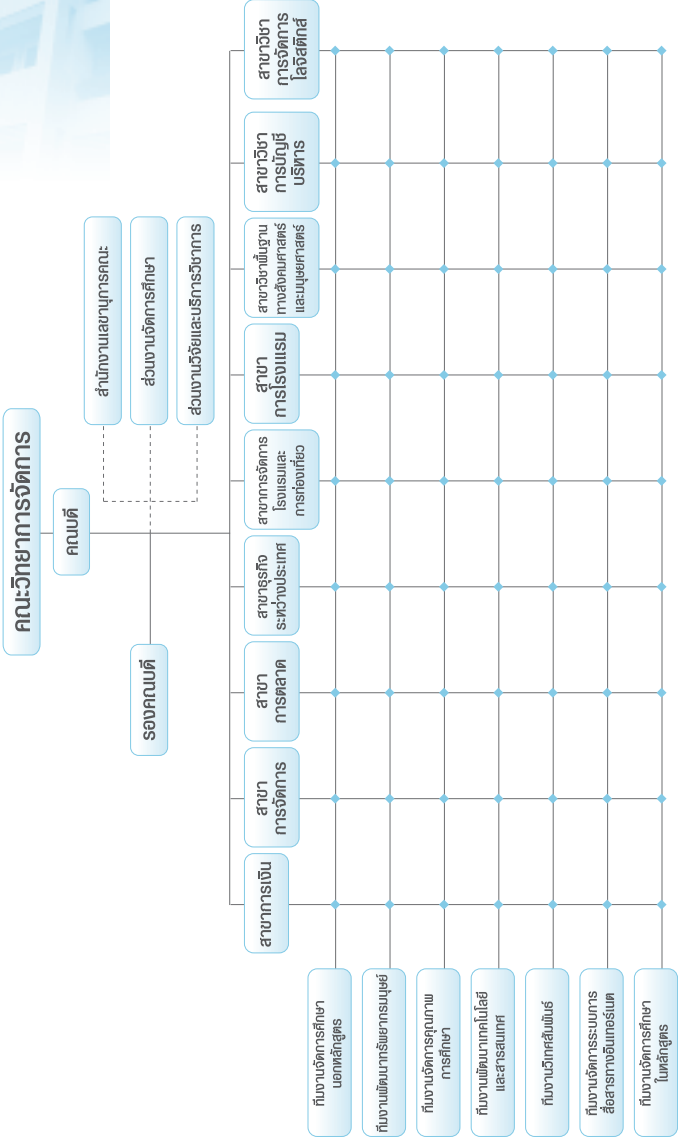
คณะวิทยาการจัดการ

คณบดี

รองคณบดี

สำนักงานเลขานุการคณะ

ส่วนงานจัดการศึกษา

ส่วนงานวิจัยและบริการวิชาการ

สาขาการเงิน

สาขา การจัดการ

สาขา การตลาด

สาขาธุรกิจ ระหว่างประเทศ

สาขาการจัดการ โรงแรมและ การท่องเที่ยว

สาขา การโรงแรม

สาขาวิชาพื้นฐาน ทางสังคมศาสตร์ และมนุษยศาสตร์

สาขาวิชา การบัญชี บริหาร

สาขาวิชา การจัดการ โลจิสติกส์

ทีมงานจัดการศึกษา นอกหลักสูตร

ทีมงานพัฒนาทรัพยากรมนุษย์

ทีมงานจัดการคุณภาพ การศึกษา

ทีมงานพัฒนาเทคโนโลยี และสารสนเทศ

ทีมงานวิเทศสัมพันธ์

ทีมงานจัดการระบบการ สื่อสารทางอินเทอร์เนต

ทีมงานจัดการศึกษา ในหลักสูตร